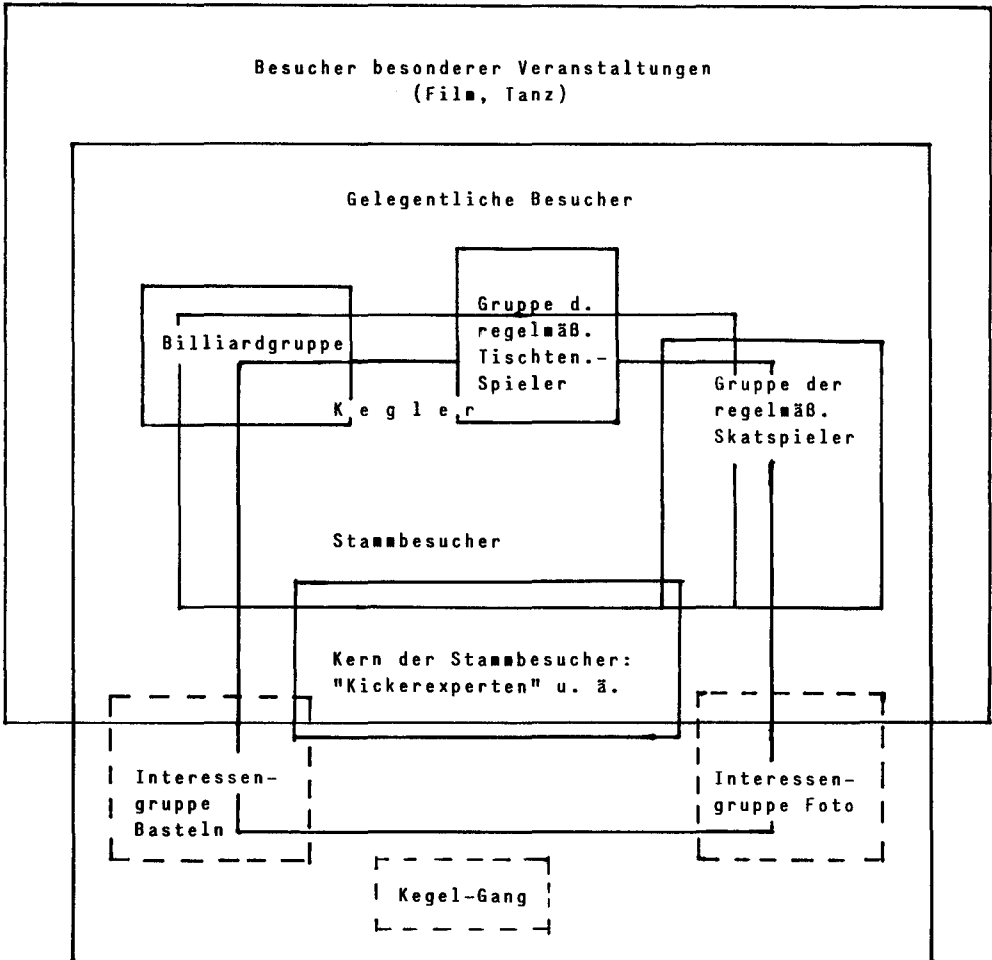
Besucher besonderer Veranstaltungen
(Film, Tanz)

Gelegentliche Besucher

Billiardgruppe

Gruppe d. regelmäß. Tischten.-Spieler

Gruppe der regelmäß. Skatspieler

K e g l e r

Stammbesucher

Kern der Stammbesucher: "Kickerexperten" u. ä.

Interessengruppe Basteln

Interessengruppe Foto

Kegel-Gang